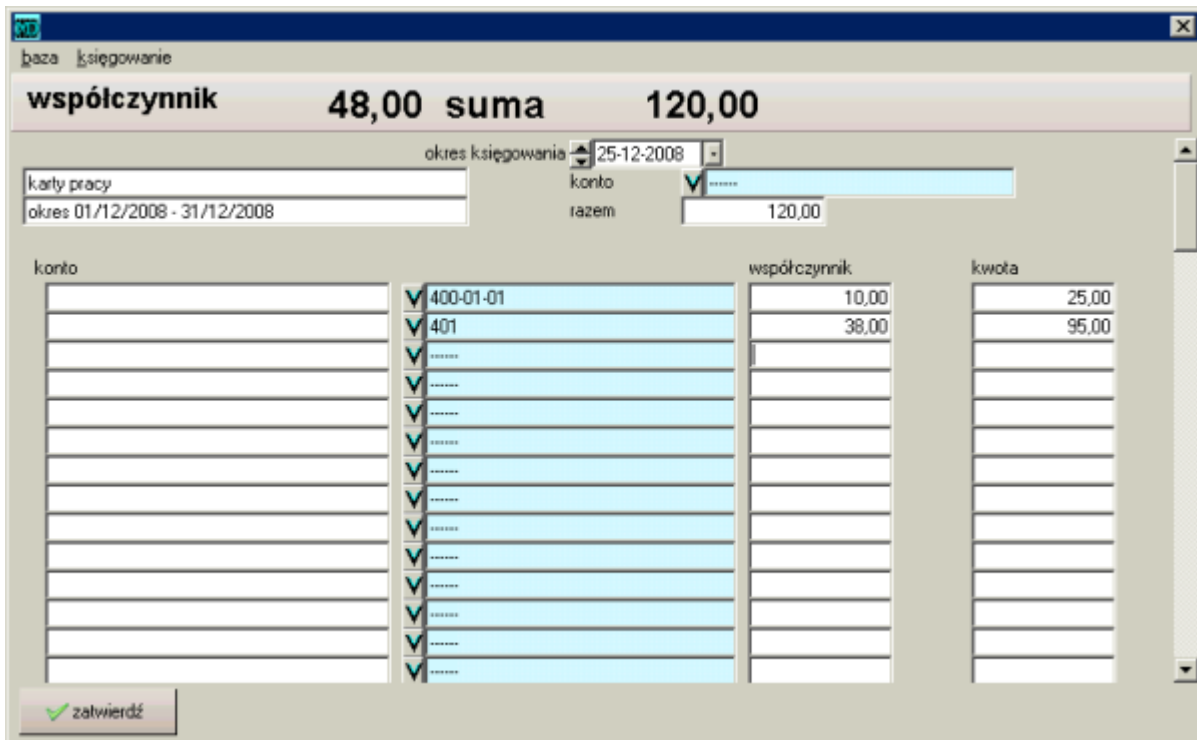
baza księgowanie

współczynnik 48,00 suma 120,00

okres księgowania 25-12-2008

karty pracy

okres 01/12/2008 - 31/12/2008

konto

razem 120,00

| konto | | współczynnik | kwota |
|---|---|---|---|
| | 400-01-01 | 10,00 | 25,00 |
| | 401 | 38,00 | 95,00 |

zatwierdź